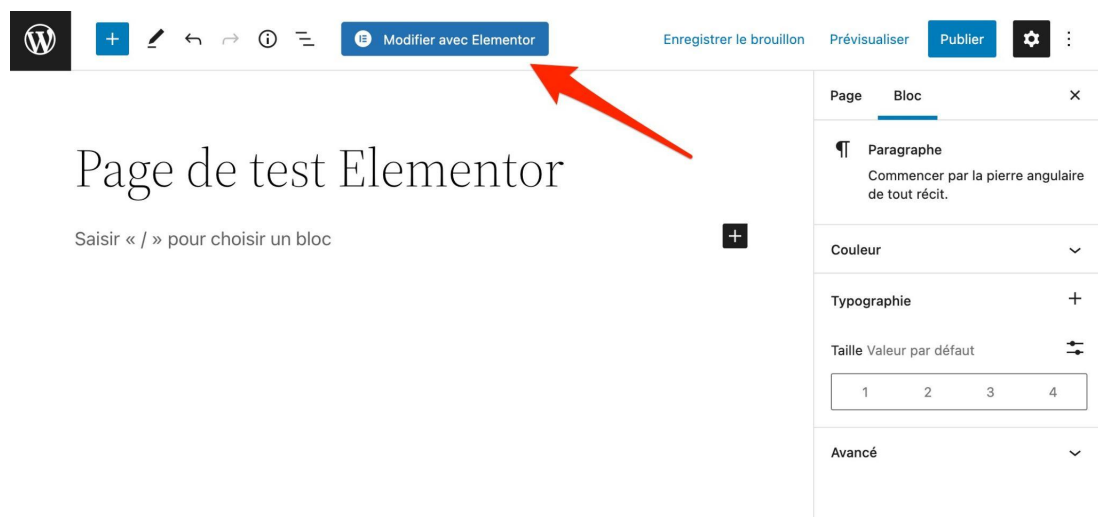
Modifier avec Elementor

Enregistrer le brouillon Prévisualiser Publier

Page de test Elementor

Saisir « / » pour choisir un bloc

Page Bloc

Paragraphe

Commencer par la pierre angulaire de tout récit.

Couleur

Typographie

Taille Valeur par défaut

| 1 | 2 | 3 | 4 |
|---|---|---|---|

Avancé